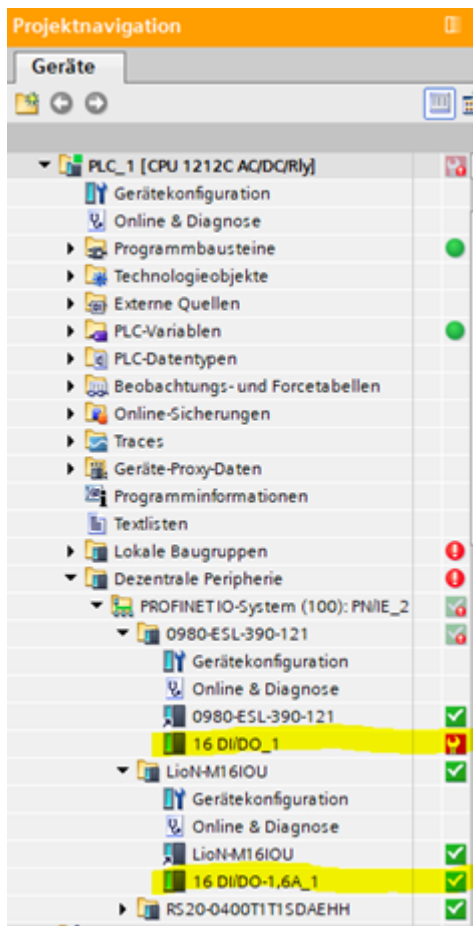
Projektnavigation

Geräte

PLC_1 [CPU 1212C AC/DC/Rly]
Gerätekonfiguration
Online & Diagnose
Programmbausteine
Technologieobjekte
Externe Quellen
PLC-Variablen
PLC-Datentypen
Beobachtungs- und Forcetabellen
Online-Sicherungen
Traces
Geräte-Proxy-Daten
Programminformationen
Textlisten
Lokale Baugruppen
Dezentrale Peripherie
PROFINET IO-System (100): PN/IE_2
0980-ESL-390-121
Gerätekonfiguration
Online & Diagnose
0980-ESL-390-121
16 DI/DO_1
LioN-M16IOU
Gerätekonfiguration
Online & Diagnose
LioN-M16IOU
16 DI/DO-1,6A_1
RS20-0400T1T1SDAEHH